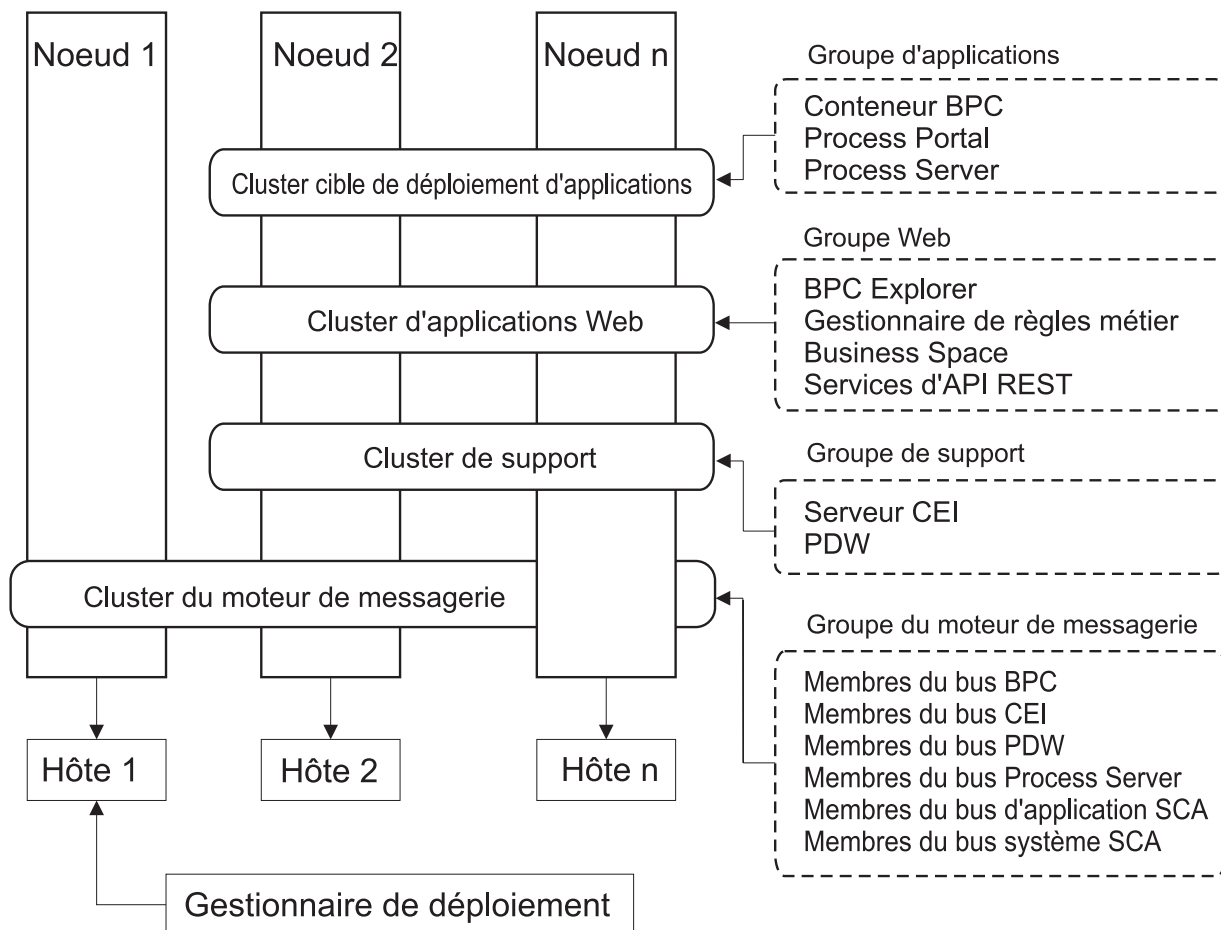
Noeud 1

Noeud 2

Noeud n

Groupe d'applications

Conteneur BPC
Process Portal
Process Server

Cluster cible de déploiement d'applications

Groupe Web

BPC Explorer
Gestionnaire de règles métier
Business Space
Services d'API REST

Cluster d'applications Web

Cluster de support

Groupe de support

Serveur CEI
PDW

Cluster du moteur de messagerie

Groupe du moteur de messagerie

Membres du bus BPC
Membres du bus CEI
Membres du bus PDW
Membres du bus Process Server
Membres du bus d'application SCA
Membres du bus système SCA

Hôte 1

Hôte 2

Hôte n

Gestionnaire de déploiement